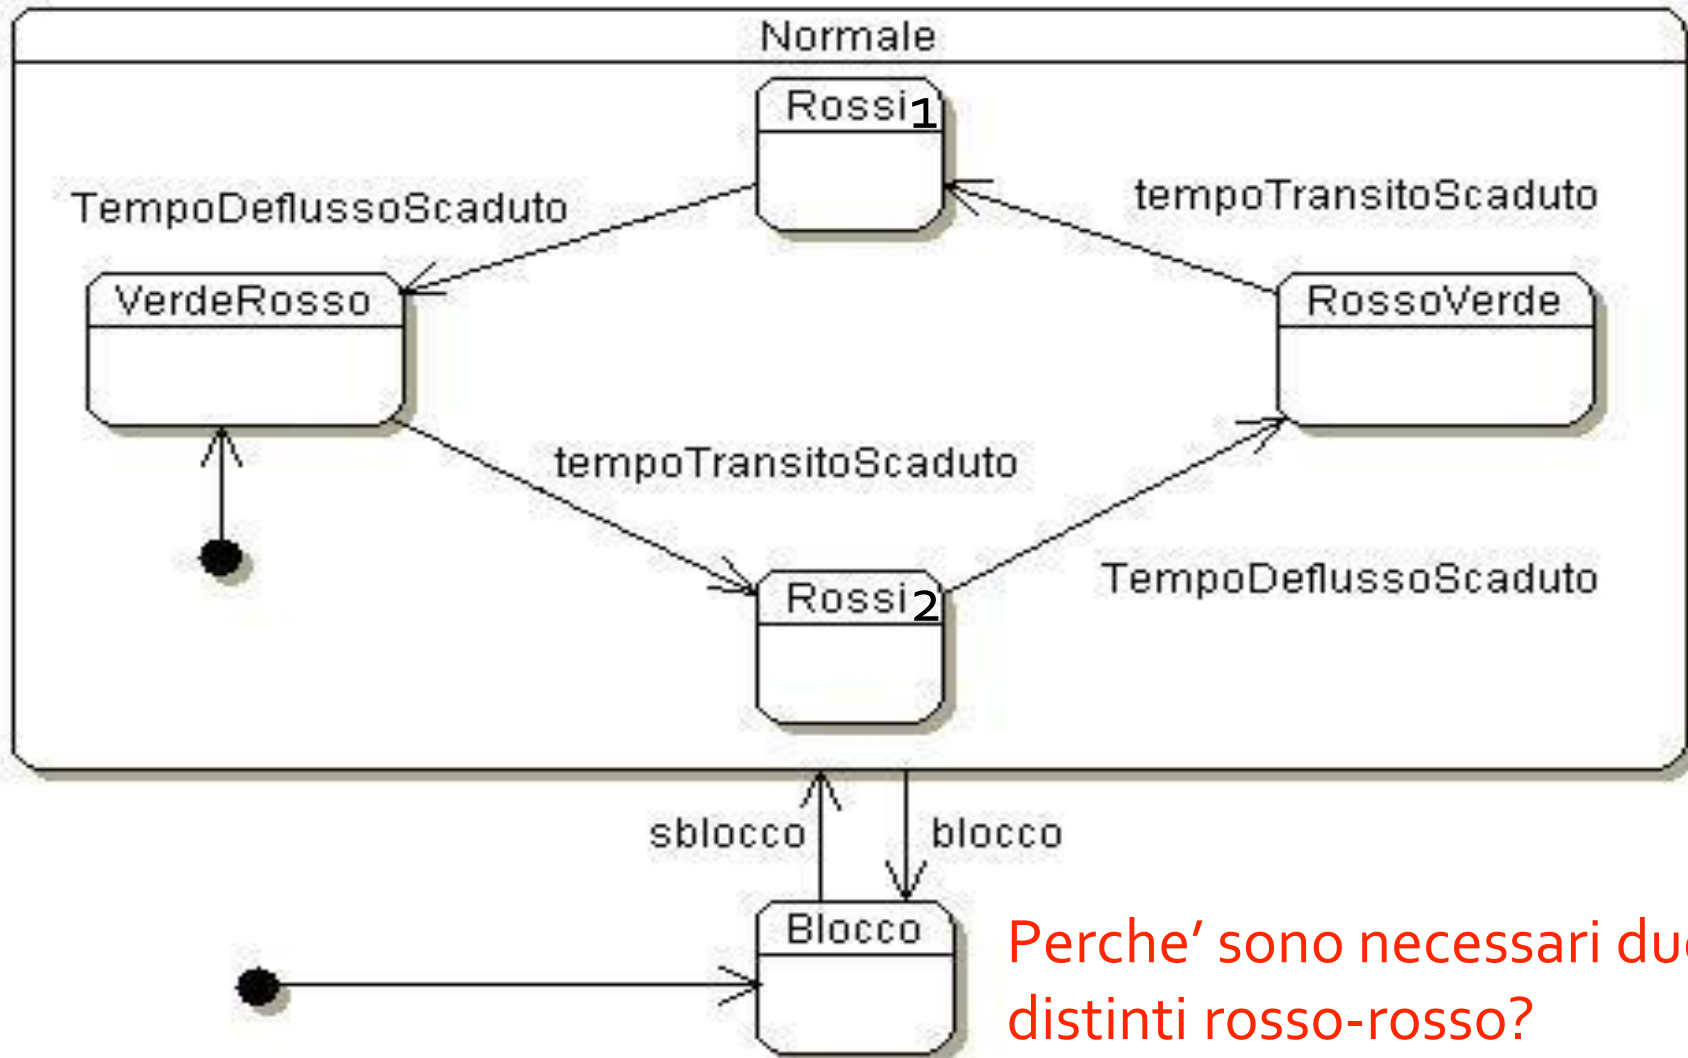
Normale

Rossi1

TempoDeflussoScaduto

tempoTransitoScaduto

VerdeRosso

RossoVerde

tempoTransitoScaduto

TempoDeflussoScaduto

Rossi2

sblocco

blocco

Blocco

Perche' sono necessari du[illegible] distinti rosso-rosso?